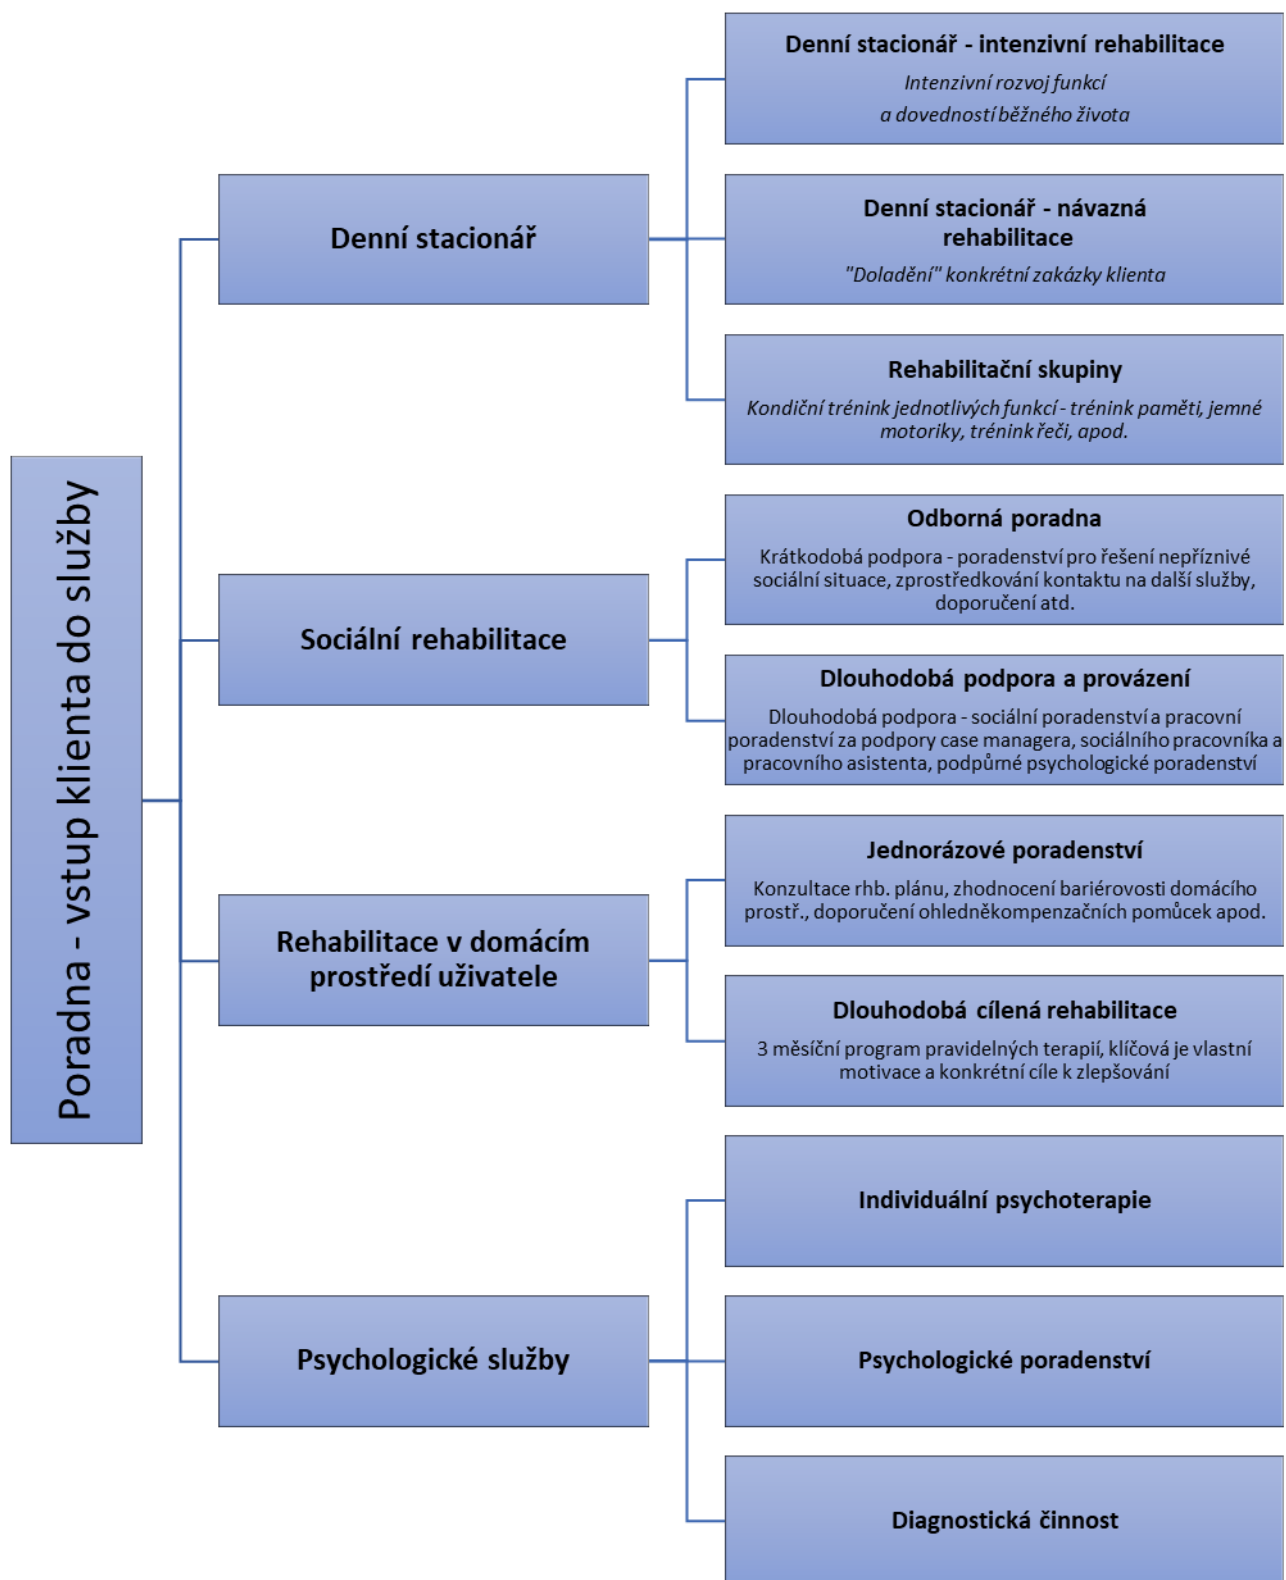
Poradna - vstup klienta do služby

Denní stacionář

Denní stacionář - intenzivní rehabilitace

Intenzivní rozvoj funkcí a dovedností běžného života

Denní stacionář - návazná rehabilitace

"Doladění" konkrétní zakázky klienta

Rehabilitační skupiny

Kondiční trénink jednotlivých funkcí - trénink paměti, jemné motoriky, trénink řeči, apod.

Sociální rehabilitace

Odborná poradna

Krátkodobá podpora - poradenství pro řešení nepříznivé sociální situace, zprostředkování kontaktu na další služby, doporučení atd.

Dlouhodobá podpora a provázení

Dlouhodobá podpora - sociální poradenství a pracovní poradenství za podpory case managera, sociálního pracovníka a pracovního asistenta, podpůrné psychologické poradenství

Rehabilitace v domácím prostředí uživatele

Jednorázové poradenství

Konzultace rhb. plánu, zhodnocení bariérovosti domácího prostř., doporučení ohledněkompenzačních pomůcek apod.

Dlouhodobá cílená rehabilitace

3 měsíční program pravidelných terapií, klíčová je vlastní motivace a konkrétní cíle k zlepšování

Psychologické služby

Individuální psychoterapie

Psychologické poradenství

Diagnostická činnost